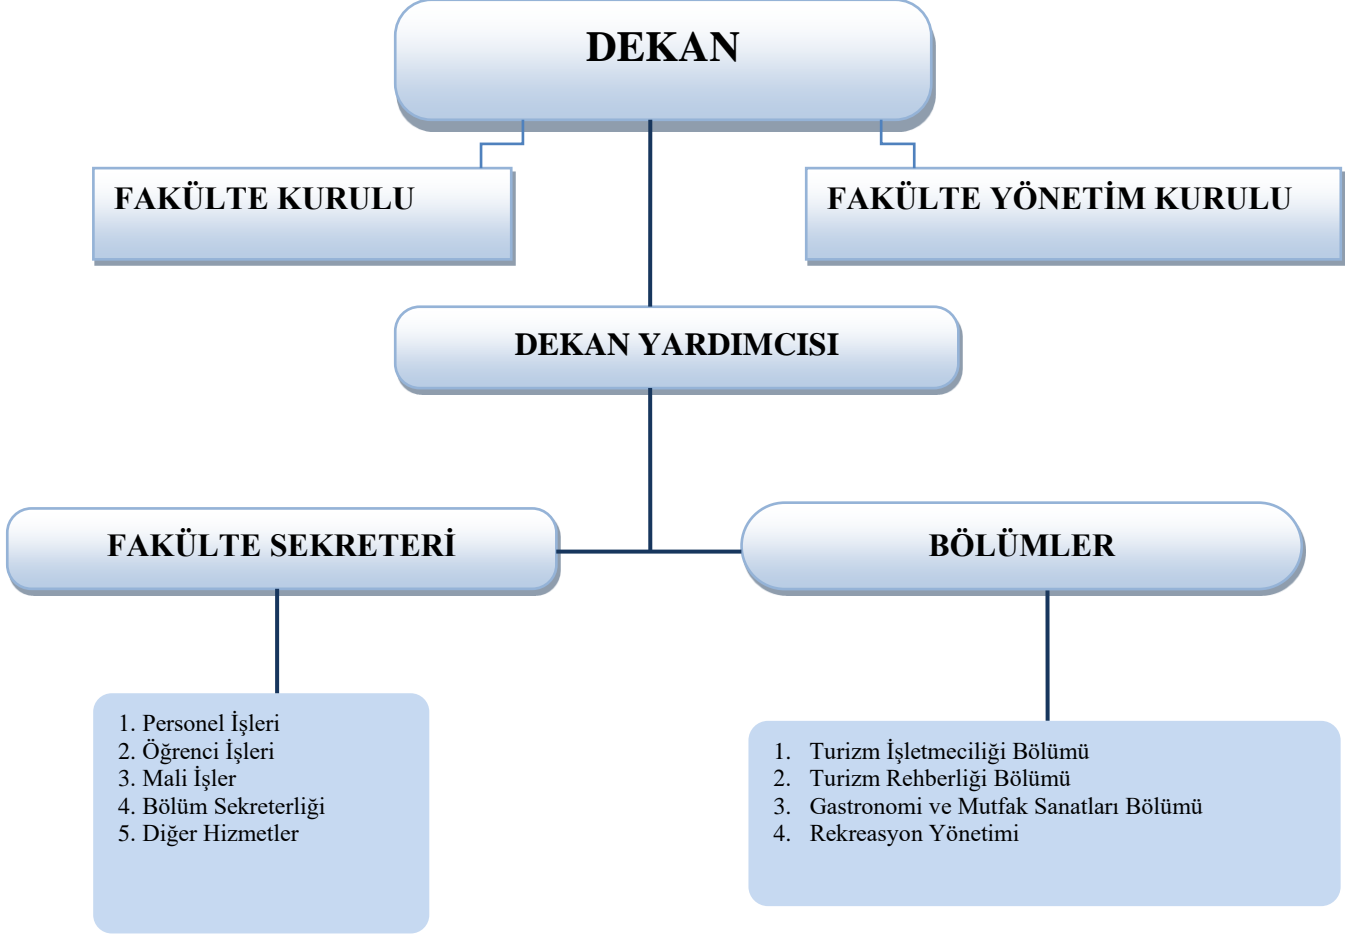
DEKAN

FAKÜLTE KURULU

FAKÜLTE YÖNETİM KURULU

DEKAN YARDIMCISI

FAKÜLTE SEKRETERİ

BÖLÜMLER

1. Personel İşleri
2. Öğrenci İşleri
3. Mali İşler
4. Bölüm Sekreterliği
5. Diğer Hizmetler

1. Turizm İşletmeciliği Bölümü
2. Turizm Rehberliği Bölümü
3. Gastronomi ve Mutfak Sanatları Bölümü
4. Rekreasyon Yönetimi